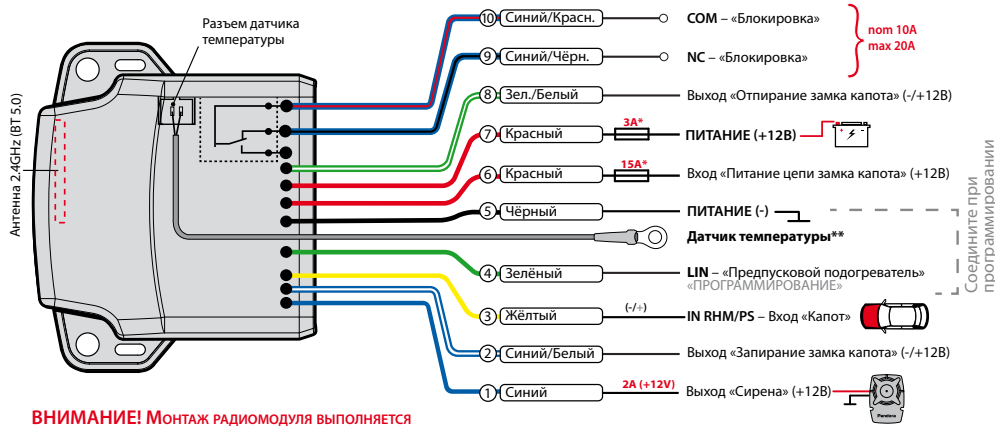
Разъем датчика температуры

Антенна 2,4GHz (BT 5.0)

10 Синий/Красн. COM – «Блокировка»

9 Синий/Чёрн. NC – «Блокировка»

nom 10A
max 20A

8 Зел./Белый Выход «Отпирание замка капота» (-/+12В)

7 Красный 3A* ПИТАНИЕ (+12В)

6 Красный 15A* Вход «Питание цепи замка капота» (+12В)

5 Чёрный ПИТАНИЕ (-)

Датчик температуры**

Соедините при программировании

4 Зелёный LIN – «Предпусковой подогреватель» «ПРОГРАММИРОВАНИЕ»

3 Жёлтый (-/+) IN RHM/PS – Вход «Капот»

2 Синий/Белый Выход «Запирание замка капота» (-/+12В)

1 Синий 2A (+12V) Выход «Сирена» (+12В)

Pandora

ВНИМАНИЕ! Монтаж радиомодуля выполняется